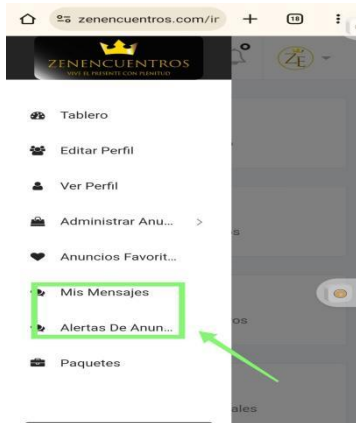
zenencuentros.com/ir

18

ZENENCUENTROS
VIVE EL PRESENTE CON PLENITUD

ZE

Tablero

Editar Perfil

Ver Perfil

Administrar Anu... >

Anuncios Favorit...

Mis Mensajes

Alertas De Anun...

Paquetes

s

os

ales